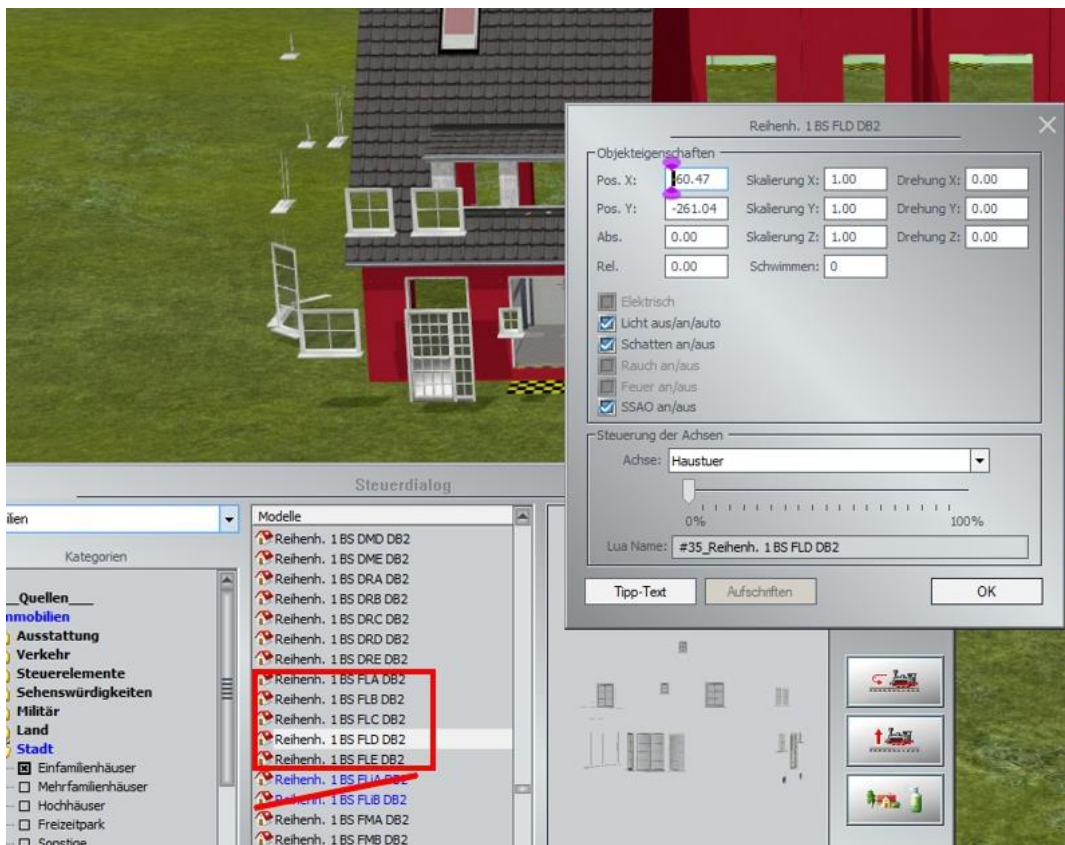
Reihenh. 1 BS FLD DB2

Objekteigenschaften

| | | | | | |
|---|---|---|---|---|---|
| Pos. X: | 60.47 | Skalierung X: | 1.00 | Drehung X: | 0.00 |
| Pos. Y: | -261.04 | Skalierung Y: | 1.00 | Drehung Y: | 0.00 |
| Abs. | 0.00 | Skalierung Z: | 1.00 | Drehung Z: | 0.00 |
| Rel. | 0.00 | Schwimmen: | 0 | | |

Elektrisch
Licht aus/an/auto
Schatten an/aus
Rauch an/aus
Feuer an/aus
SSAO an/aus

Steuerung der Achsen

Achse: Haustuer

0% 100%

Lua Name: #35_Reihenh. 1 BS FLD DB2

Tipp-Text Aufschriften OK

Steuerdialog

ilien

Kategorien

__Quellen___
nmobilien
Ausstattung
Verkehr
Steuerelemente
Sehenswürdigkeiten
Militär
Land
Stadt
Einfamilienhäuser
Mehrfamilienhäuser
Hochhäuser
Freizeitpark
Sonstige

Modelle
Reihenh. 1 BS DMD DB2
Reihenh. 1 BS DME DB2
Reihenh. 1 BS DRA DB2
Reihenh. 1 BS DRB DB2
Reihenh. 1 BS DRC DB2
Reihenh. 1 BS DRD DB2
Reihenh. 1 BS DRE DB2
Reihenh. 1 BS FLA DB2
Reihenh. 1 BS FLB DB2
Reihenh. 1 BS FLC DB2
Reihenh. 1 BS FLD DB2
Reihenh. 1 BS FLE DB2
Reihenh. 1 BS FLiA DB2
Reihenh. 1 BS FLiB DB2
Reihenh. 1 BS FMA DB2
Reihenh. 1 BS FMB DB2